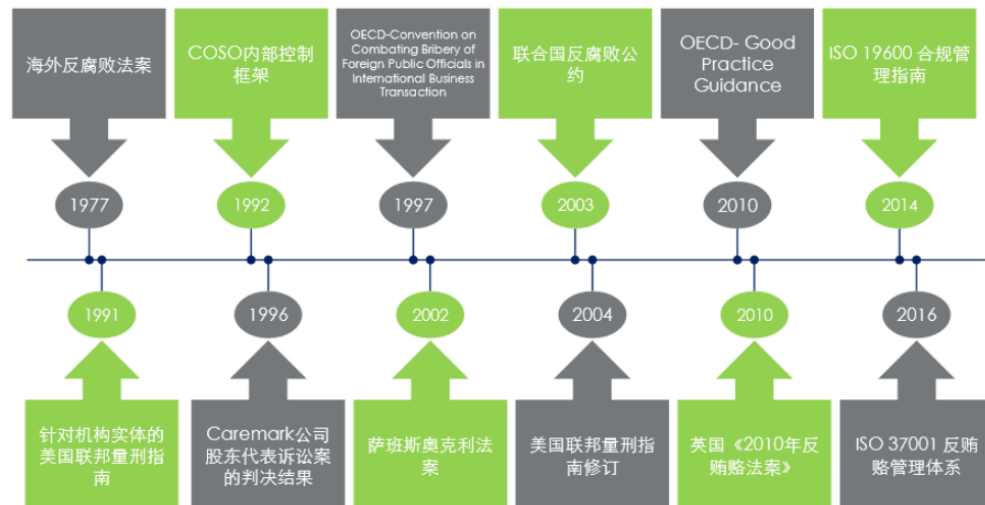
海外反腐败法案

1977

COSO内部控制框架

1992

OECD-Convention on Combating Bribery of Foreign Public Officials in International Business Transaction

1997

联合国反腐败公约

2003

OECD- Good Practice Guidance

2010

ISO 19600 合规管理指南

2014

1991

针对机构实体的美国联邦量刑指南

1996

Caremark公司股东代表诉讼案的判决结果

2002

萨班斯奥克利法案

2004

美国联邦量刑指南修订

2010

英国《2010年反贿赂法案》

2016

ISO 37001 反贿赂管理体系